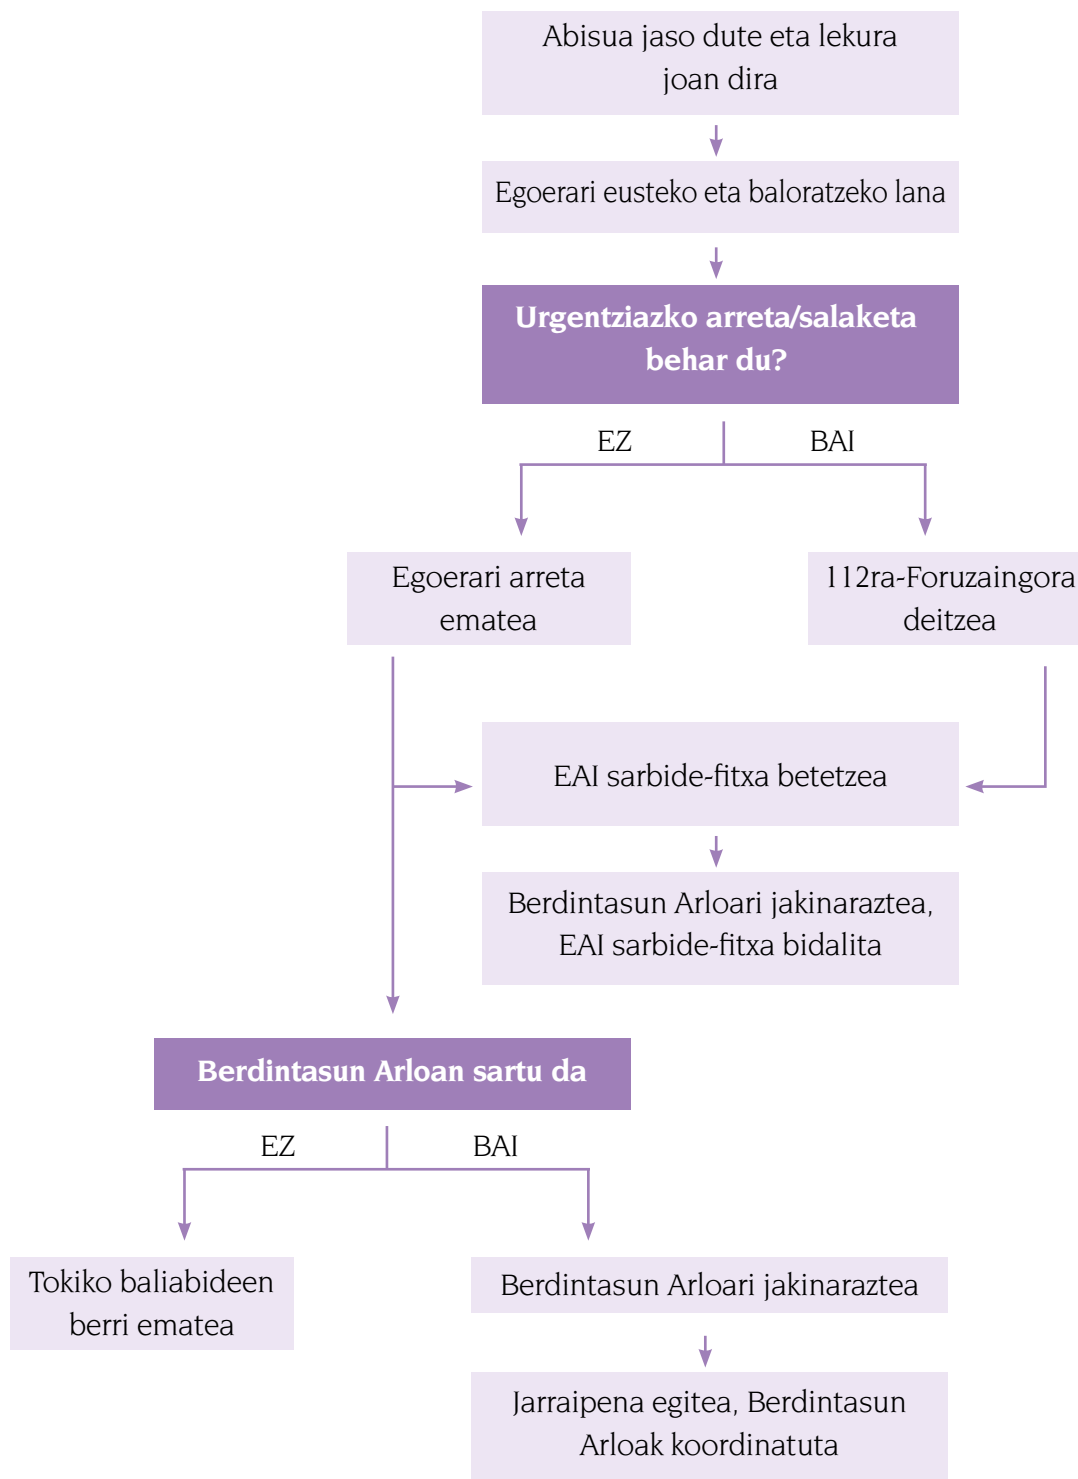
Abisua jaso dute eta lekura joan dira

Egoerari eusteko eta baloratzeko lana

**Urgentziazko arreta/salaketa behar du?**

EZ

BAI

Egoerari arreta ematea

112ra-Foruzaingora deitzea

EAI sarbide-fitxa betetzea

Berdintasun Arloari jakinaraztea, EAI sarbide-fitxa bidalita

**Berdintasun Arloan sartu da**

EZ

BAI

Tokiko baliabideen berri ematea

Berdintasun Arloari jakinaraztea

Jarraipena egitea, Berdintasun Arloak koordinatuta